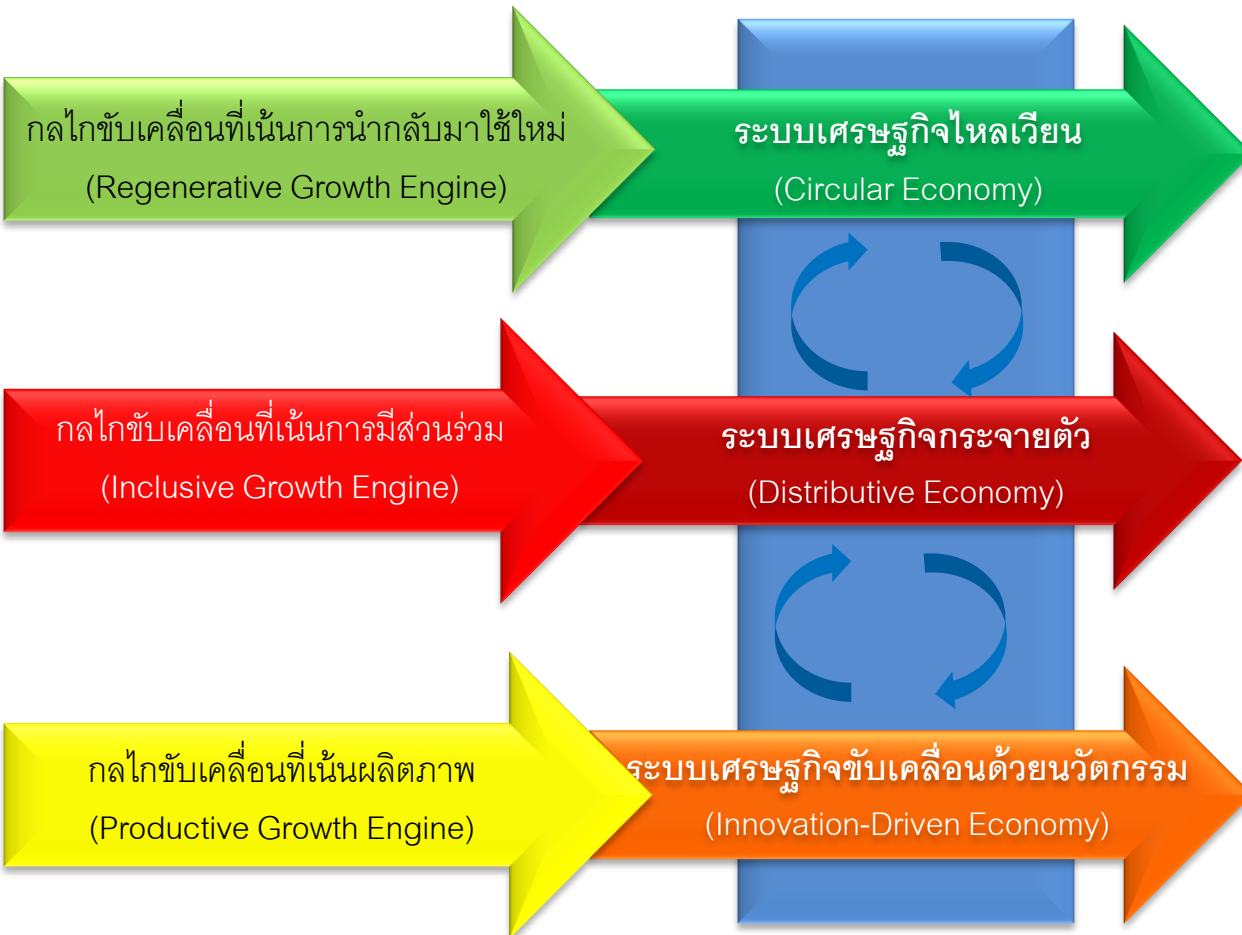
กลไกขับเคลื่อนที่เน้นการนำกลับมาใช้ใหม่
(Regenerative Growth Engine)

ระบบเศรษฐกิจไหลเวียน
(Circular Economy)

กลไกขับเคลื่อนที่เน้นการมีส่วนร่วม
(Inclusive Growth Engine)

ระบบเศรษฐกิจกระจายตัว
(Distributive Economy)

กลไกขับเคลื่อนที่เน้นผลิตภาพ
(Productive Growth Engine)

ระบบเศรษฐกิจขับเคลื่อนด้วยนวัตกรรม
(Innovation-Driven Economy)